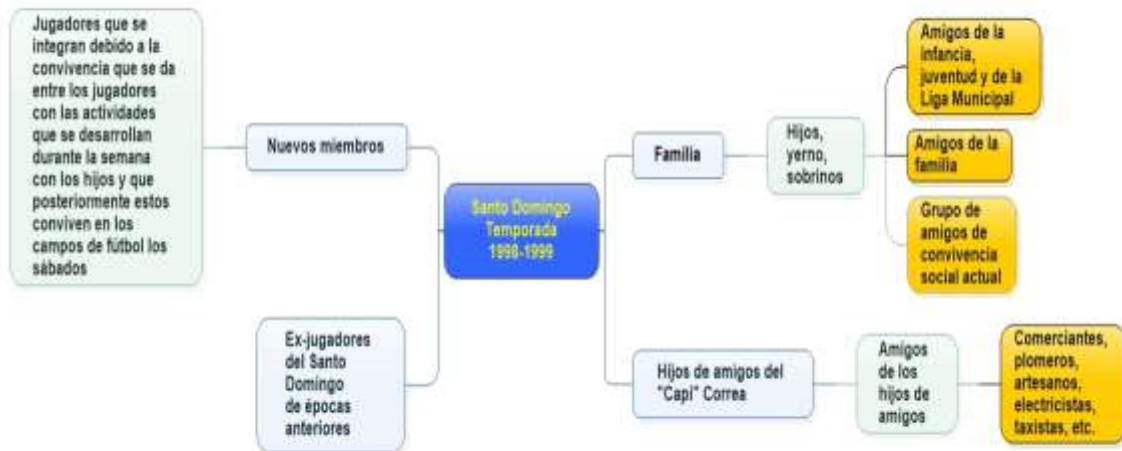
Jugadores que se integran debido a la convivencia que se da entre los jugadores con las actividades que se desarrollan durante la semana con los hijos y que posteriormente estos conviven en los campos de fútbol los sábados

Nuevos miembros

Ex-jugadores del Santo Domingo de épocas anteriores

Santo Domingo Temporada 1998-1999

Familia

Hijos, yerno, sobrinos

Amigos de la infancia, juventud y de la Liga Municipal

Amigos de la familia

Grupo de amigos de convivencia social actual

Hijos de amigos del "Capi" Correa

Amigos de los hijos de amigos

Comerciantes, plomeros, artesanos, electricistas, taxistas, etc.